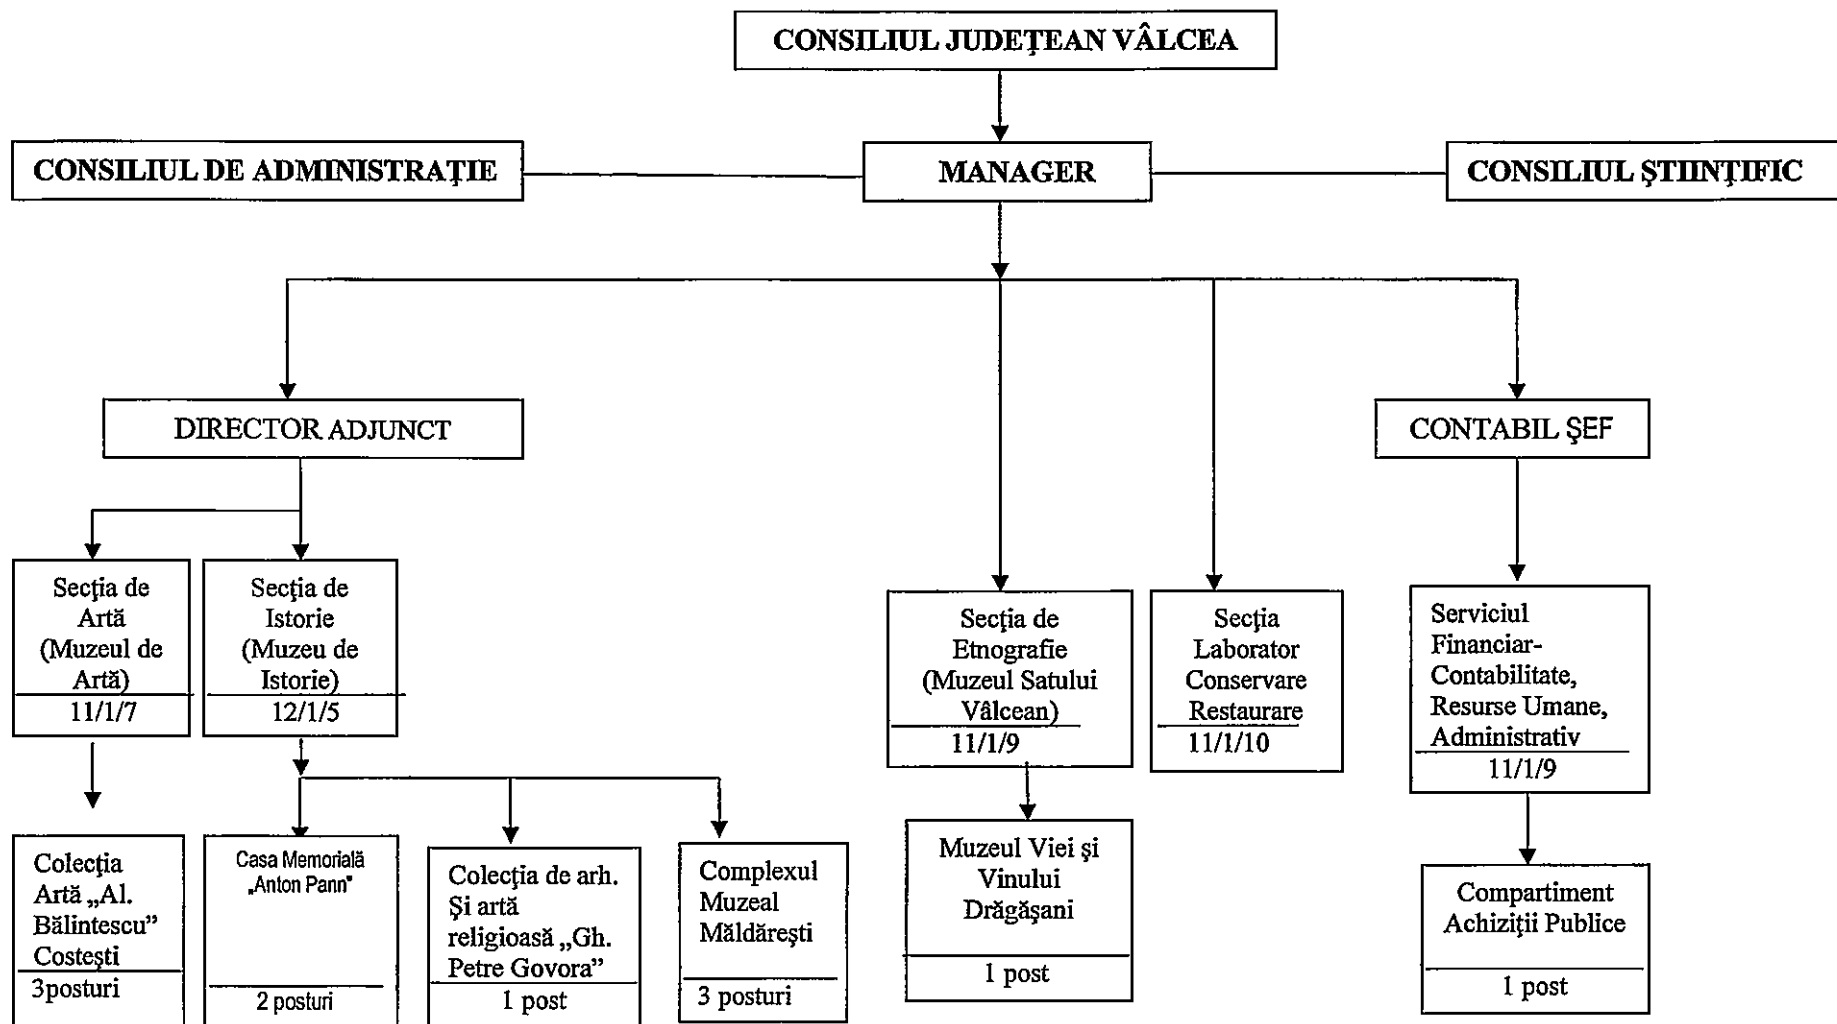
CONSILIUL JUDEŢEAN VÂLCEA

CONSILIUL DE ADMINISTRAŢIE

MANAGER

CONSILIUL ŞTIINŢIFIC

DIRECTOR ADJUNCT

CONTABIL ŞEF

Secţia de Artă (Muzeul de Artă)
11/1/7

Secţia de Istorie (Muzeu de Istorie)
12/1/5

Secţia de Etnografie (Muzeul Satului Vâlcean)
11/1/9

Secţia Laborator Conservare Restaurare
11/1/10

Serviciul Financiar-Contabilitate, Resurse Umane, Administrativ
11/1/9

Colecţia Artă „Al. Bălintescu" Costeşti
3posturi

Casa Memorială „Anton Pann"
2 posturi

Colecţia de arh. Şi artă religioasă „Gh. Petre Govora"
1 post

Complexul Muzeal Măldăreşti
3 posturi

Muzeul Viei şi Vinului Drăgăşani
1 post

Compartiment Achiziţii Publice
1 post